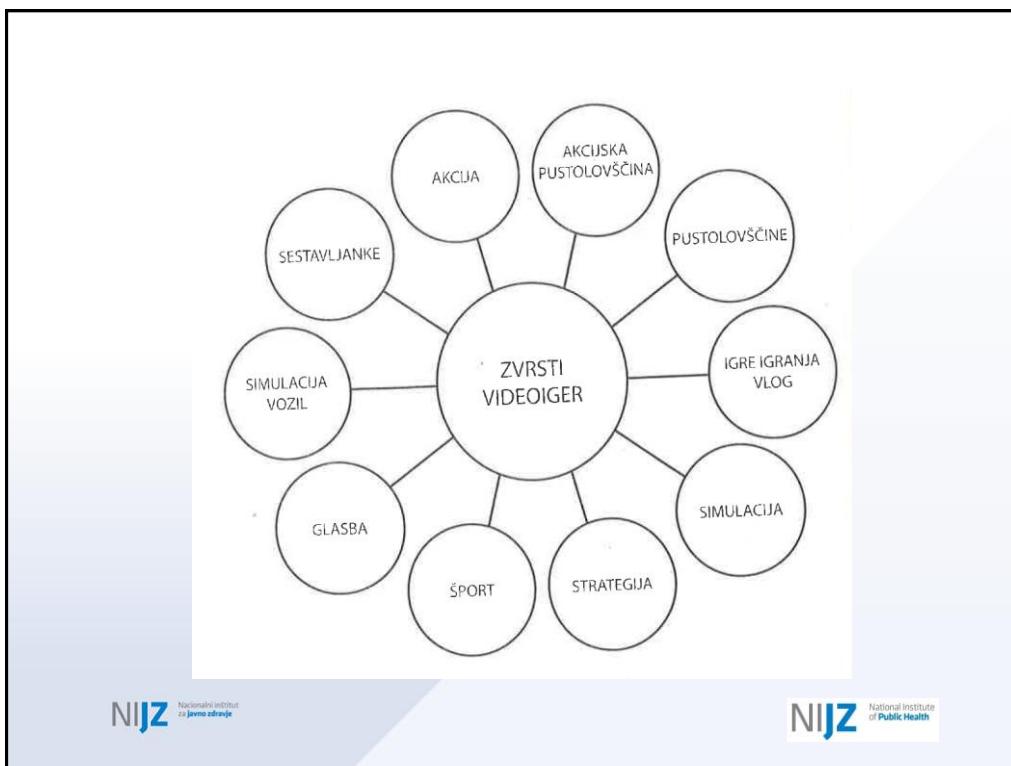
ZVRSTI VIDEOIGER

AKCIJA

AKCIJSKA PUSTOLOVŠČINA

PUSTOLOVŠČINE

IGRE IGRANJA VLOG

SIMULACIJA

STRATEGIJA

ŠPORT

GLASBA

SIMULACIJA VOZIL

SESTAVLJANKE

NIJZ Nacionalni inštitut za javno zdravje

NIJZ National Institute of Public Health